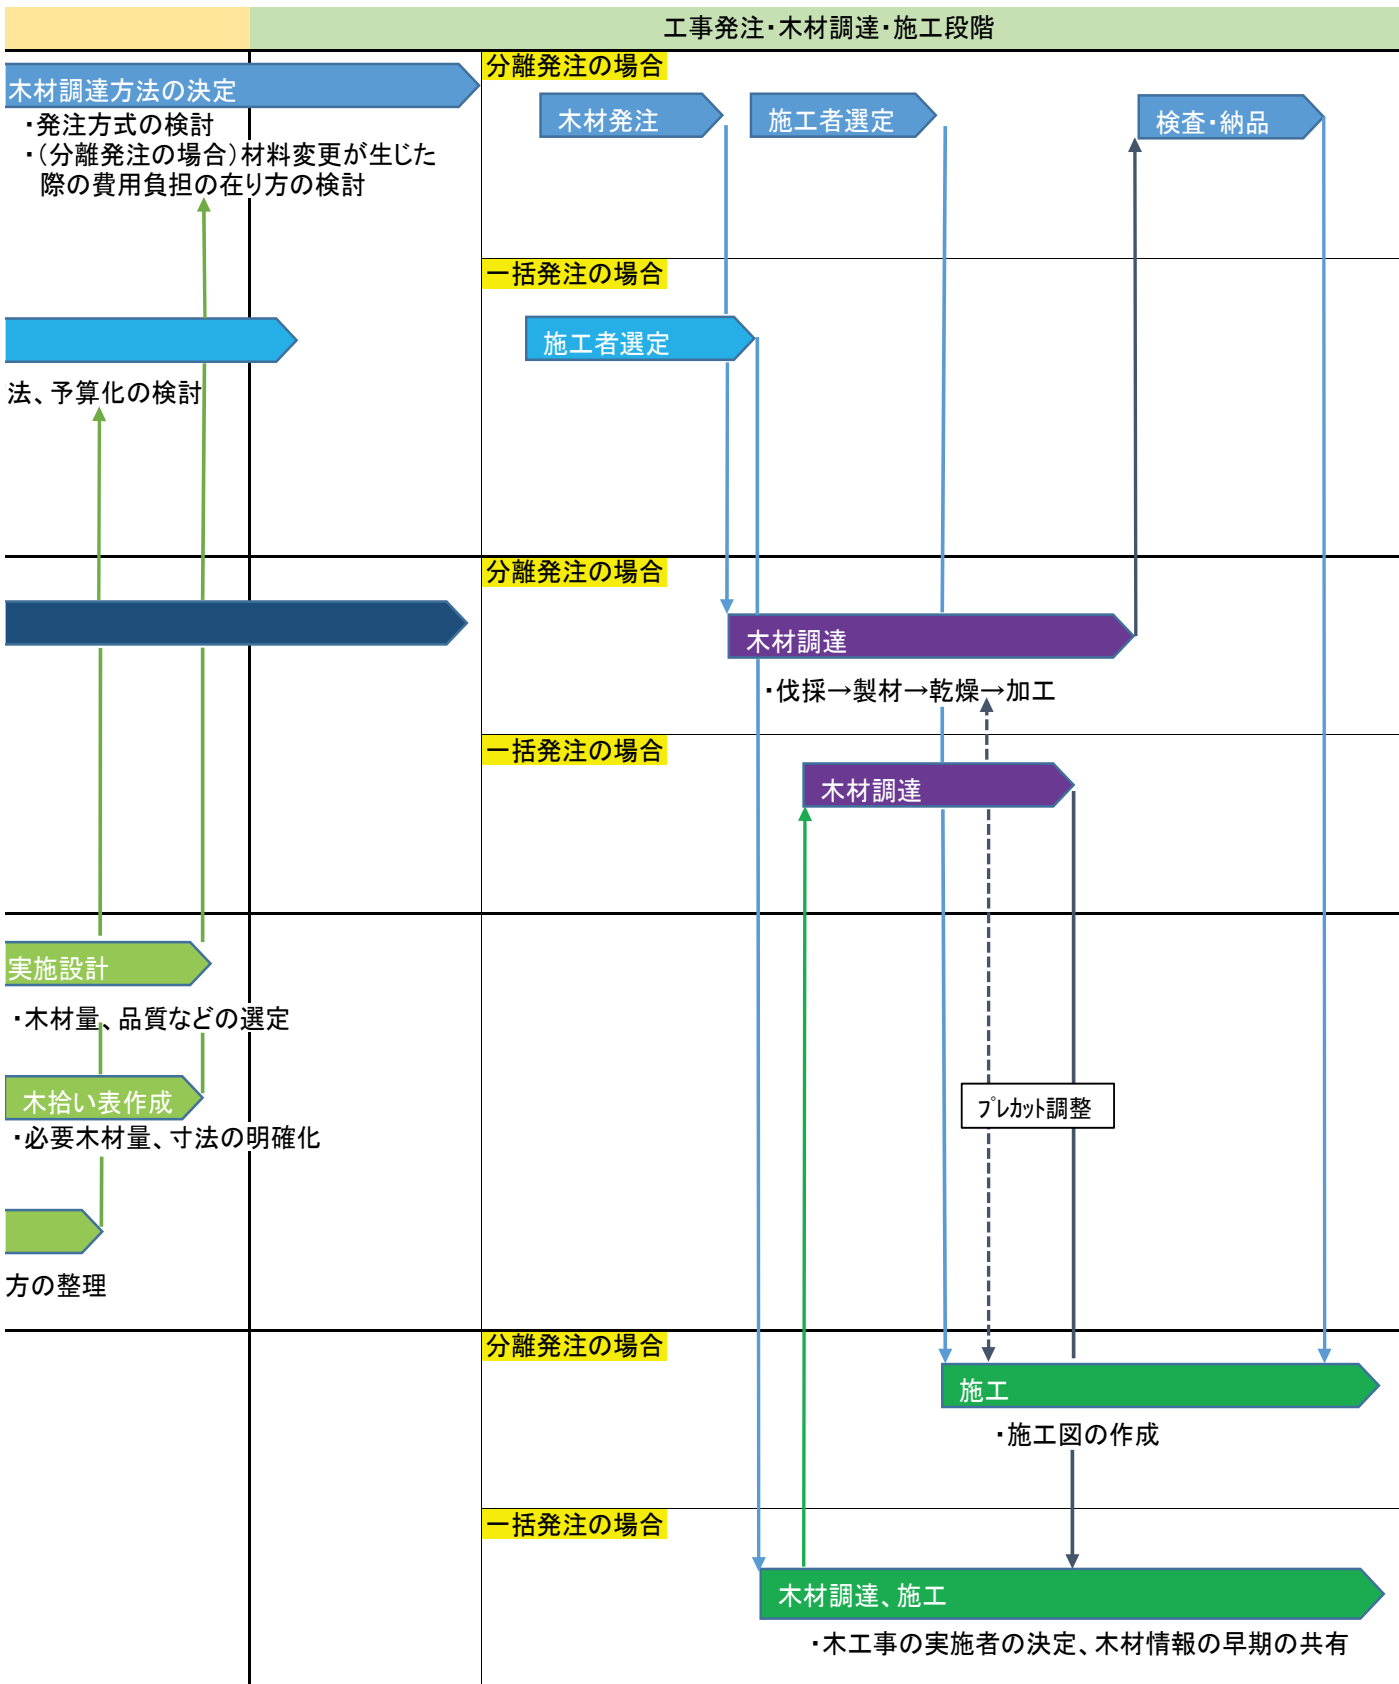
工事発注･木材調達･施工段階

木材調達方法の決定
・発注方式の検討
・(分離発注の場合)材料変更が生じた際の費用負担の在り方の検討

法、予算化の検討

実施設計
・木材量、品質などの選定

木拾い表作成
・必要木材量、寸法の明確化

方の整理

分離発注の場合
木材発注
施工者選定
検査･納品

一括発注の場合
施工者選定

分離発注の場合
木材調達
・伐採→製材→乾燥→加工

一括発注の場合
木材調達

ﾌﾟﾚｶｯﾄ調整

分離発注の場合
施工
・施工図の作成

一括発注の場合
木材調達、施工
・木工事の実施者の決定、木材情報の早期の共有